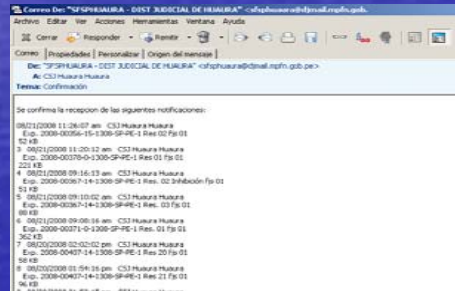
Correo De: "SFSPHUAURA - DIST JUDICIAL DE HUAURA" <sfsphuaura@djmail.mpfn.gob.

Archivo Editar Ver Acciones Herramientas Ventana Ayuda

Cerrar Responder Reenvi

Correo | Propiedades | Personalizar | Origen del mensaje |

De: "SFSPHUAURA - DIST JUDICIAL DE HUAURA" <sfsphuaura@djmail.mpfn.gob.pe>

A: CSJ Huaura Huaura

Tema: Confirmación

Se confirma la recepcion de las siguientes notificaciones:

08/21/2008 11:26:07 am CSJ Huaura Huaura
Exp. 2008-00356-15-1308-SP-PE-1 Res 02 Fjs 01
52 KB

3 08/21/2008 11:20:12 am CSJ Huaura Huaura
Exp. 2008-00378-0-1308-SP-PE-1 Res 01 Fjs 01
221 KB

4 08/21/2008 09:16:13 am CSJ Huaura Huaura
Exp. 2008-00367-14-1308-SP-PE-1 Res. 02 Inhibición Fjs 01
51 KB

5 08/21/2008 09:10:02 am CSJ Huaura Huaura
Exp. 2008-00367-14-1308-SP-PE-1 Res. 03 Fjs 01
88 KB

6 08/21/2008 09:08:16 am CSJ Huaura Huaura
Exp. 2008-00371-0-1308-SP-PE-1 Res. 01 Fjs 01
362 KB

7 08/20/2008 02:02:02 pm CSJ Huaura Huaura
Exp. 2008-00407-14-1308-SP-PE-1 Res 20 Fjs 01
58 KB

8 08/20/2008 01:54:16 pm CSJ Huaura Huaura
Exp. 2008-00407-14-1308-SP-PE-1 Res 21 Fjs 01
96 KB

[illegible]